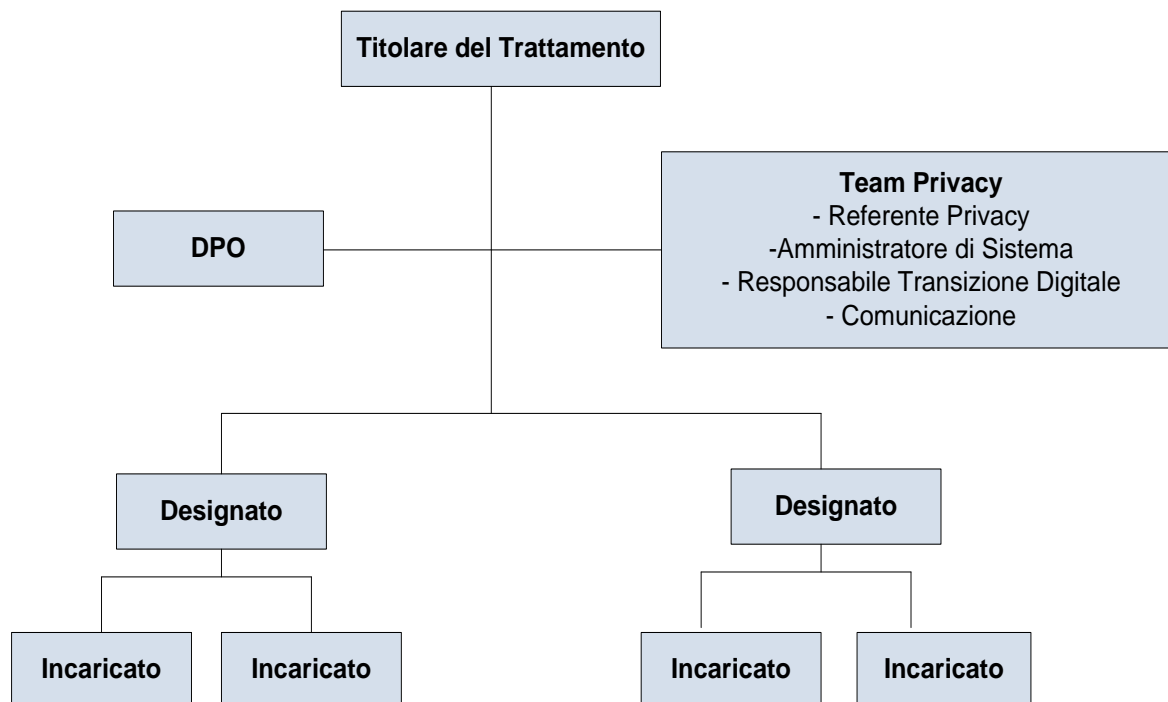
Titolare del Trattamento

DPO

Team Privacy
- Referente Privacy
-Amministratore di Sistema
- Responsabile Transizione Digitale
- Comunicazione

Designato

Designato

Incaricato

Incaricato

Incaricato

Incaricato